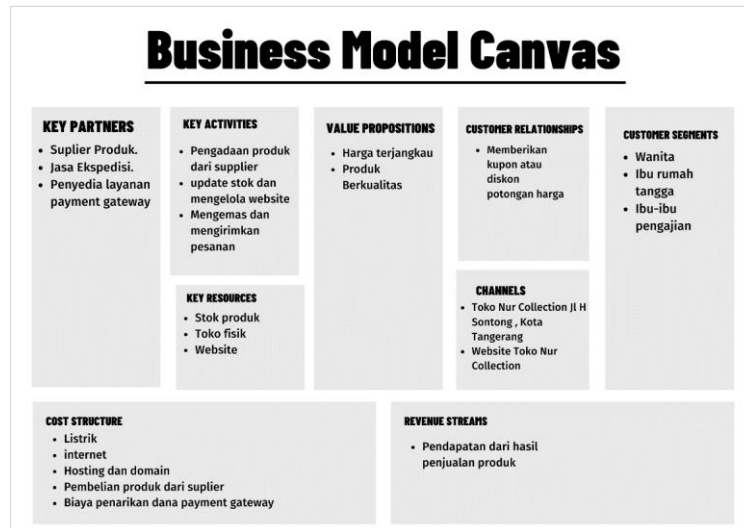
Business Model Canvas

KEY PARTNERS
- Suplier Produk.
- Jasa Ekspedisi.
- Penyedia layanan payment gateway

KEY ACTIVITIES
- Pengadaan produk dari supplier
- update stok dan mengelola website
- Mengemas dan mengirimkan pesanan

KEY RESOURCES
- Stok produk
- Toko fisik
- Website

VALUE PROPOSITIONS
- Harga terjangkau
- Produk Berkualitas

CUSTOMER RELATIONSHIPS
- Memberikan kupon atau diskon potongan harga

CHANNELS
- Toko Nur Collection Jl H Sontong , Kota Tangerang
- Website Toko Nur Collection

CUSTOMER SEGMENTS
- Wanita
- Ibu rumah tangga
- Ibu-ibu pengajian

COST STRUCTURE
- Listrik
- internet
- Hosting dan domain
- Pembelian produk dari suplier
- Biaya penarikan dana payment gateway

REVENUE STREAMS
- Pendapatan dari hasil penjualan produk